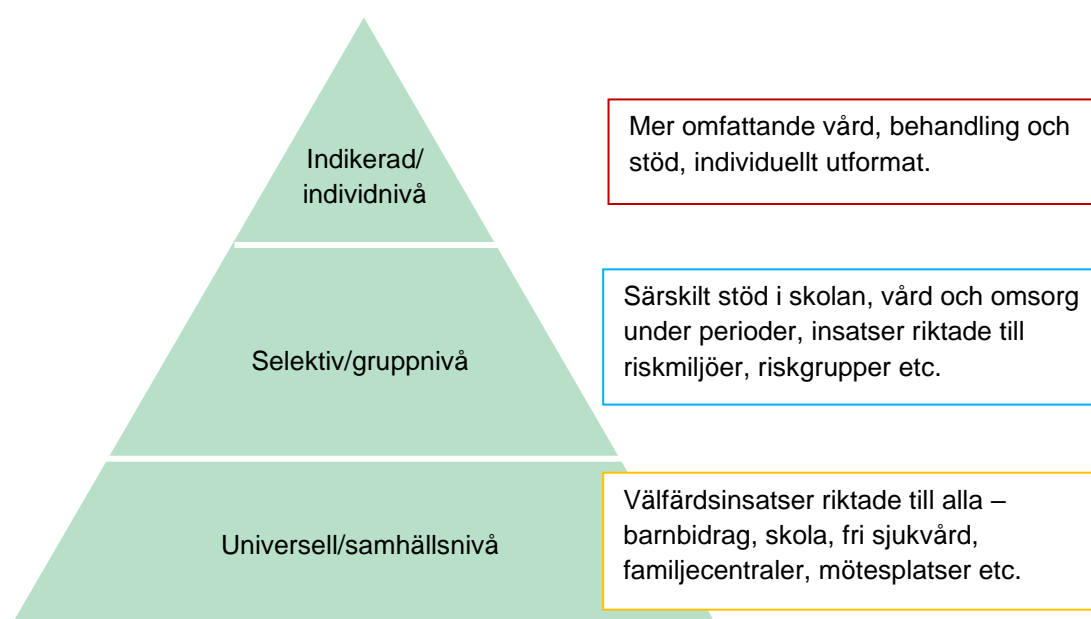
Indikerad/
individnivå

Mer omfattande vård, behandling och stöd, individuellt utformat.

Selektiv/gruppnivå

Särskilt stöd i skolan, vård och omsorg under perioder, insatser riktade till riskmiljöer, riskgrupper etc.

Universell/samhällsnivå

Välfärdsinsatser riktade till alla – barnbidrag, skola, fri sjukvård, familjecentraler, mötesplatser etc.